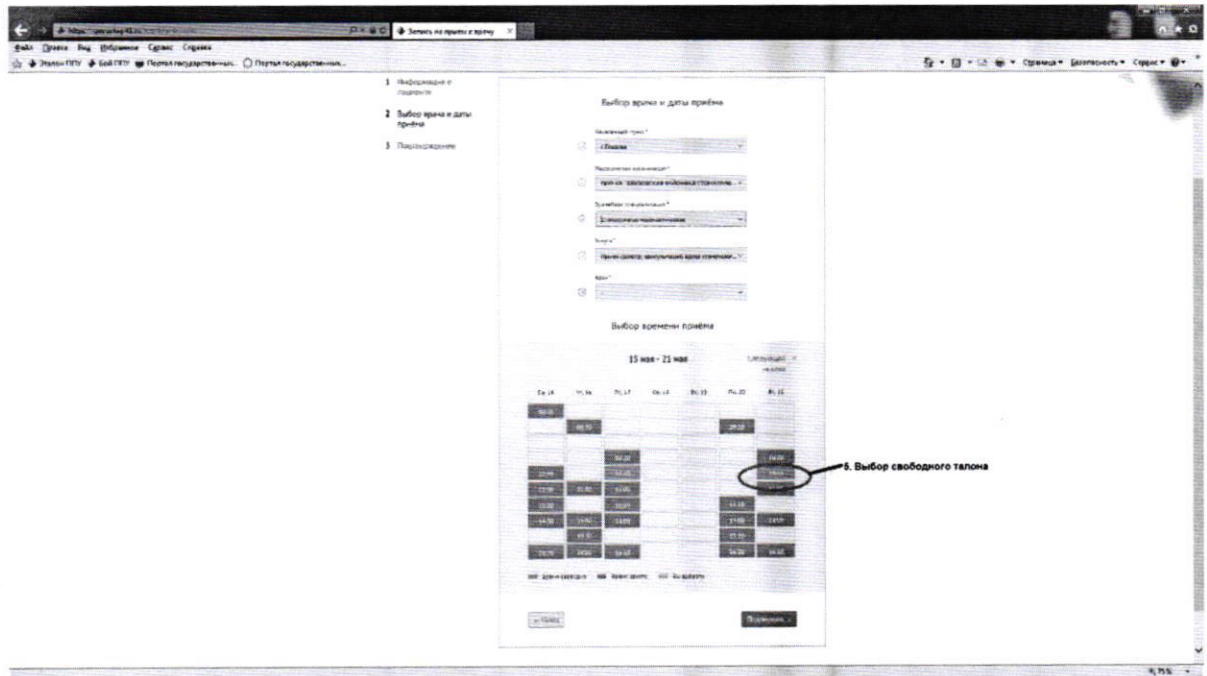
Запись на приём к врачу

Файл Правка Вид Избранное Сервис Справка

Эталон ПГУ Бой ПГУ Портал государственных... Портал государственных...

Страница Безопасность Сервис

1 Информация о пациенте

2 Выбор врача и даты приёма

3 Подтверждение

Выбор врача и даты приёма

Населенный пункт *

г.Пенза

Медицинская организация *

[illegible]

Врачебная специальность *

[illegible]

Услуга *

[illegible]

Врач *

Выбор времени приёма

15 мая - 21 мая

Следующая неделя

| Ср, 15 | Чт, 16 | Пт, 17 | Сб, 18 | Вс, 19 | Пн, 20 | Вт, 21 |
|---|---|---|---|---|---|---|

5. Выбор свободного талона

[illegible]

Подтвердить

75%